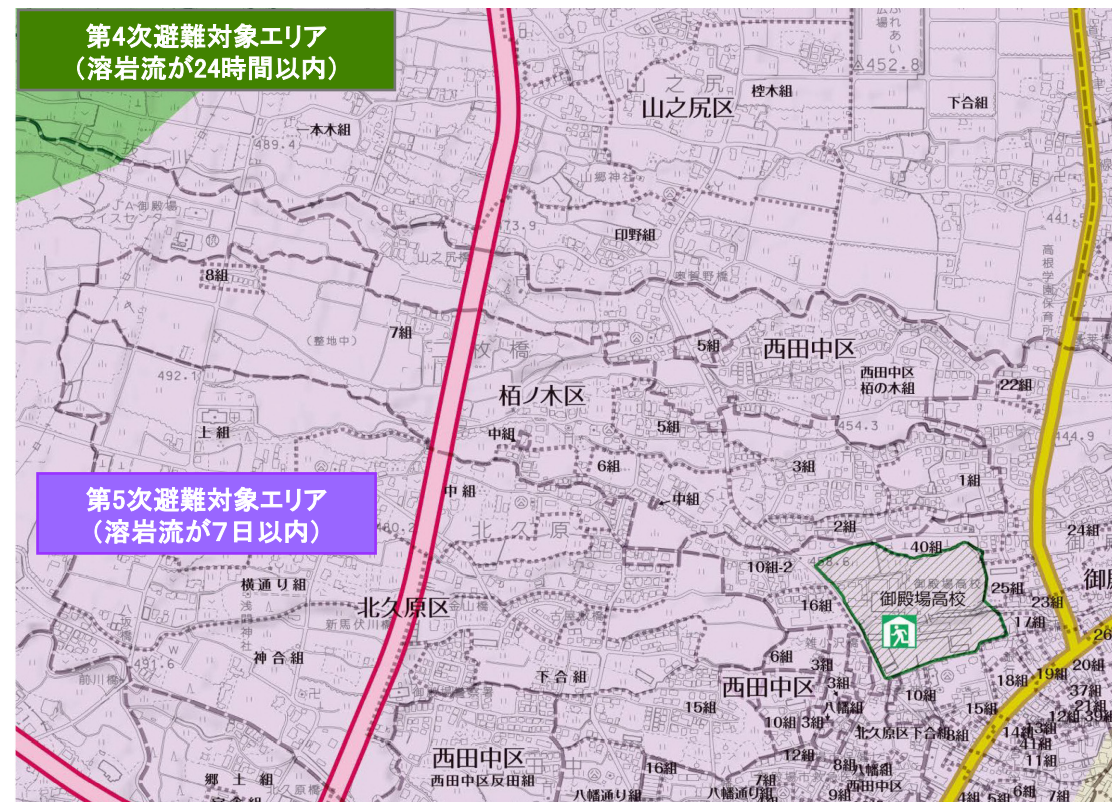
第4次避難対象エリア
（溶岩流が24時間以内）

第5次避難対象エリア
（溶岩流が7日以内）

山之尻区
栂ノ木区
西田中区
北久原区
西田中区
西田中区
御殿場高校

一本木組
8組
7組
上組
中組
中組
6組
5組
3組
1組
2組
中組
5組
印野組
桎木組
下合組
22組
西田中区
栂の木組
24組
40組
10組-2
16組
25組
23組
17組
横通り組
神合組
下合組
6組
3組
15組
10組
3組
12組
8組
八幡組
16組
八幡通り組
八幡通り組
西田中区反田組
郷土組
18組
19組
20組
37組
15組
北久原区下合組
11組
9組
6組
489.4
492.1
491.6
454.3
452.8
441
444.9